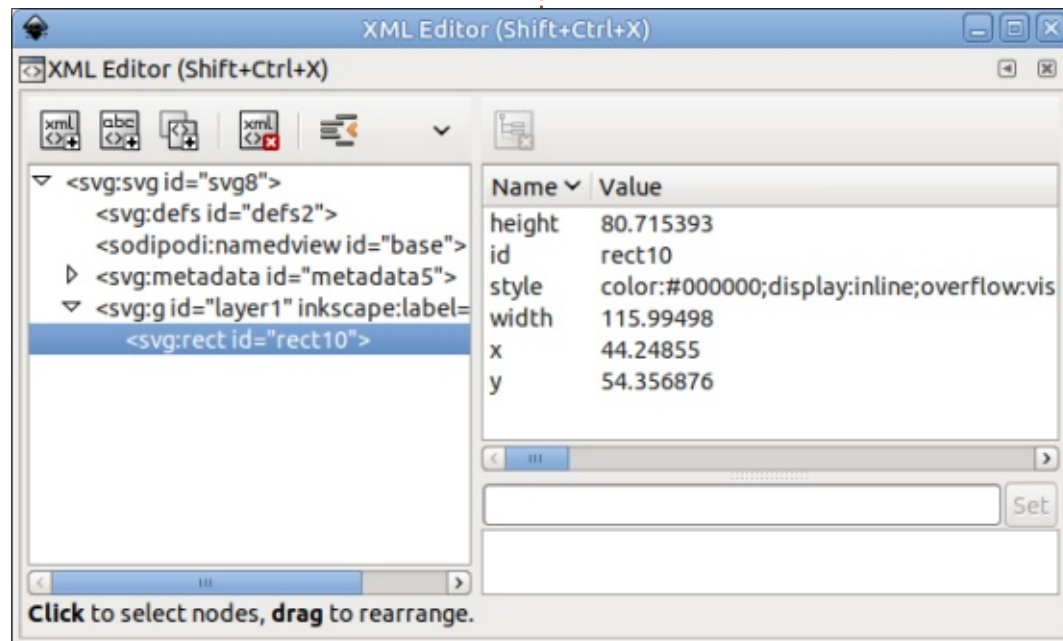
XML Editor (Shift+Ctrl+X)

XML Editor (Shift+Ctrl+X)

xml abc xml

<svg:svg id="svg8">
<svg:defs id="defs2">
<sodipodi:namedview id="base">
<svg:metadata id="metadata5">
<svg:g id="layer1" inkscape:label=
<svg:rect id="rect10">

| Name | Value |
|---|---|
| height | 80.715393 |
| id | rect10 |
| style | color:#000000;display:inline;overflow:vis |
| width | 115.99498 |
| x | 44.24855 |
| y | 54.356876 |

Set

**Click** to select nodes, **drag** to rearrange.